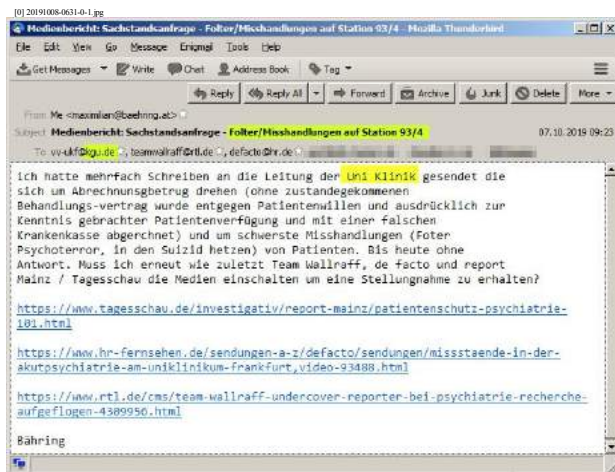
[0] 20191008-0631-0-1.jpg

Medienbericht: Sachstandsanfrage - Folter/Misshandlungen auf Station 93/4 - Mozilla Thunderbird

File Edit View Go Message Enigmail Tools Help

Get Messages Write Chat Address Book Tag

Reply Reply All Forward Archive Junk Delete More

From Me <maximilian@baehring.at>

Subject Medienbericht: Sachstandsanfrage - Folter/Misshandlungen auf Station 93/4 07.10.2019 09:23

To vv-ukf@kgu.de, teamwallraff@rtl.de, defacto@hr.de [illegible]

ich hatte mehrfach Schreiben an die Leitung der Uni Klinik gesendet die sich um Abrechnungsbetrug drehen (ohne zustandegekommenen Behandlungs-vertrag wurde entgegen Patientenwillen und ausdrücklich zur Kenntnis gebrachter Patientenverfügung und mit einer falschen Krankenkasse abgerechnet) und um schwerste Misshandlungen (Foter Psychoterror, in den Suizid hetzen) von Patienten. Bis heute ohne Antwort. Muss ich erneut wie zuletzt Team Wallraff, de facto und report Mainz / Tagesschau die Medien einschalten um eine Stellungnahme zu erhalten?

https://www.tagesschau.de/investigativ/report-mainz/patientenschutz-psychiatrie-101.html

https://www.hr-fernsehen.de/sendungen-a-z/defacto/sendungen/missstaende-in-der-akutpsychiatrie-am-uniklinikum-frankfurt,video-93488.html

https://www.rtl.de/cms/team-wallraff-undercover-reporter-bei-psychiatrie-recherche-aufgeflogen-4389950.html

Bähring